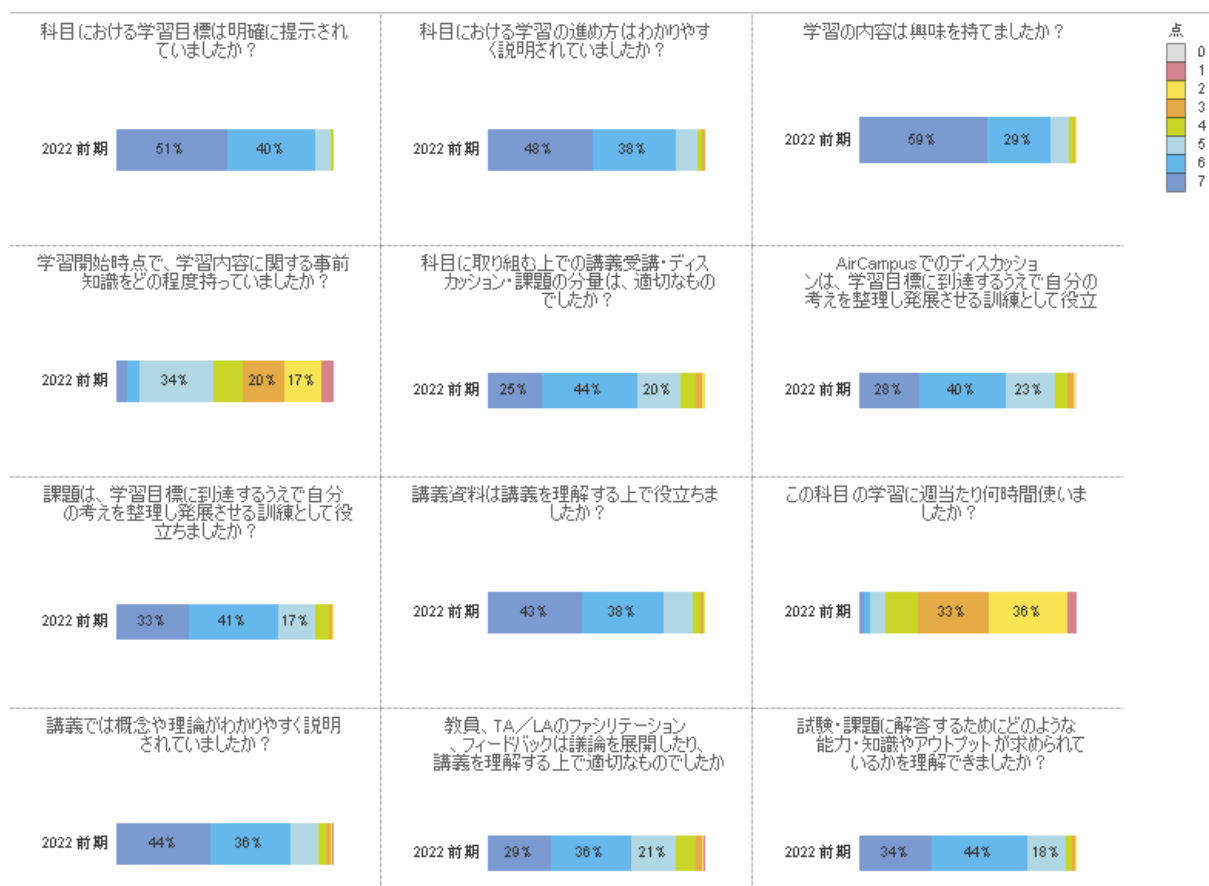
科目における学習目標は明確に提示されていましたか？

2022 前期 51% 40%

科目における学習の進め方はわかりやすく説明されていましたか？

2022 前期 48% 38%

学習の内容は興味を持てましたか？

2022 前期 59% 29%

点
0
1
2
3
4
5
6
7

学習開始時点で、学習内容に関する事前知識をどの程度持っていましたか？

2022 前期 34% 20% 17%

科目に取り組む上での講義受講・ディスカッション・課題の分量は、適切なものでしたか？

2022 前期 25% 44% 20%

AirCampusでのディスカッションは、学習目標に到達するうえで自分の考えを整理し発展させる訓練として役立

2022 前期 28% 40% 23%

課題は、学習目標に到達するうえで自分の考えを整理し発展させる訓練として役立ちましたか？

2022 前期 33% 41% 17%

講義資料は講義を理解する上で役立ちましたか？

2022 前期 43% 38%

この科目の学習に週当たり何時間使いましたか？

2022 前期 33% 36%

講義では概念や理論がわかりやすく説明されていましたか？

2022 前期 44% 36%

教員、TA／LAのファシリテーション、フィードバックは議論を展開したり、講義を理解する上で適切なものでしたか

2022 前期 29% 36% 21%

試験・課題に解答するためにどのような能力・知識やアウトプットが求められているかを理解できましたか？

2022 前期 34% 44% 18%